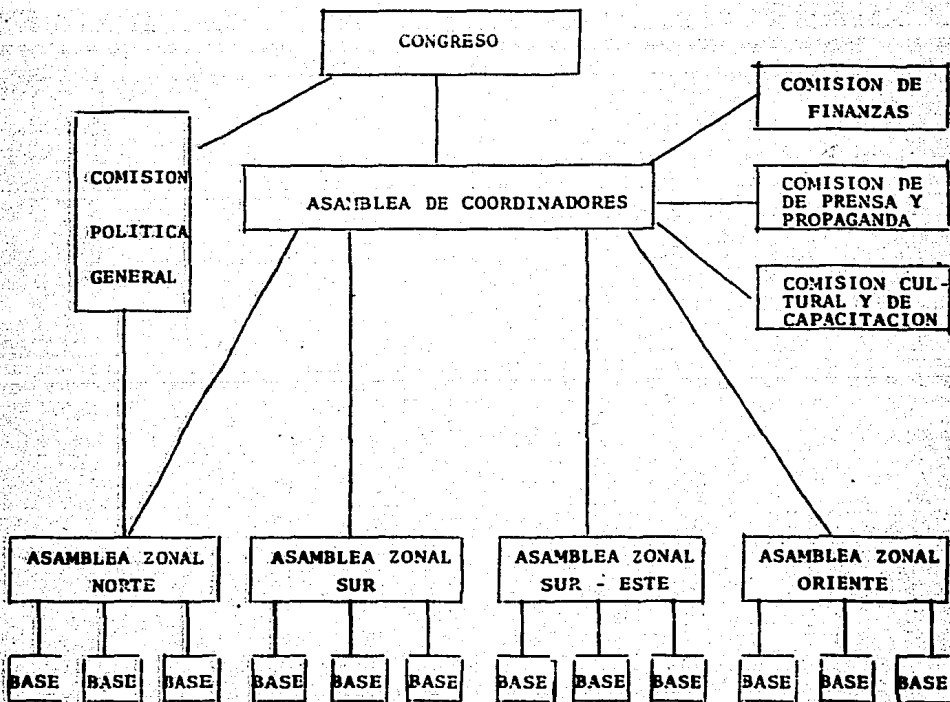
CONGRESO

COMISION POLITICA GENERAL

ASAMBLEA DE COORDINADORES

COMISION DE FINANZAS

COMISION DE DE PRENSA Y PROPAGANDA

COMISION CULTURAL Y DE CAPACITACION

ASAMBLEA ZONAL NORTE

ASAMBLEA ZONAL SUR

ASAMBLEA ZONAL SUR - ESTE

ASAMBLEA ZONAL ORIENTE

BASE BASE BASE BASE BASE BASE BASE BASE BASE BASE BASE BASE